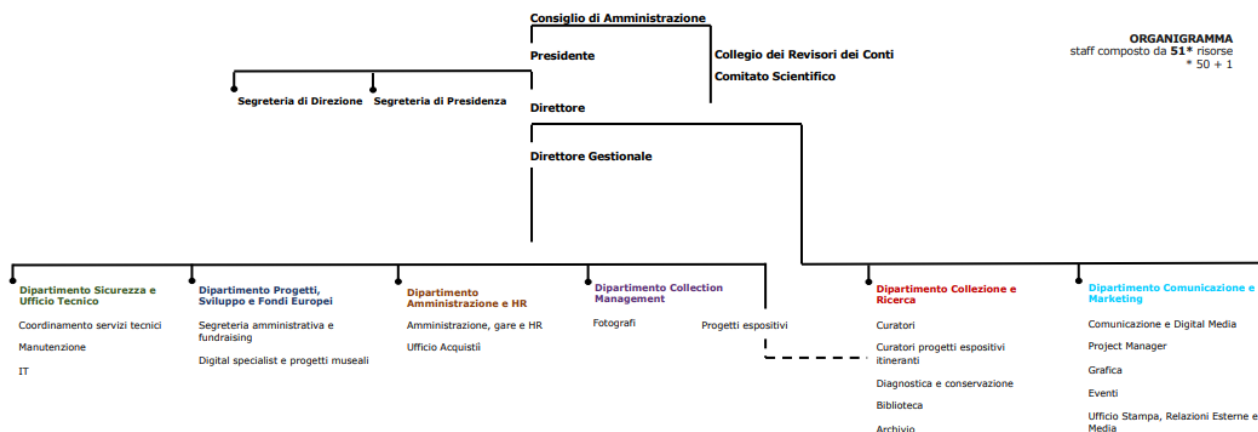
Consiglio di Amministrazione

Presidente

Collegio dei Revisori dei Conti

Comitato Scientifico

ORGANIGRAMMA
staff composto da **51*** risorse
* 50 + 1

Segreteria di Direzione

Segreteria di Presidenza

Direttore

Direttore Gestionale

Dipartimento Sicurezza e Ufficio Tecnico

Coordinamento servizi tecnici

Manutenzione

IT

Dipartimento Progetti, Sviluppo e Fondi Europei

Segreteria amministrativa e fundraising

Digital specialist e progetti museali

Dipartimento Amministrazione e HR

Amministrazione, gare e HR

Ufficio Acquisti

Dipartimento Collection Management

Fotografi

Progetti espositivi

Dipartimento Collezione e Ricerca

Curatori

Curatori progetti espositivi itineranti

Diagnostica e conservazione

Biblioteca

Archivio

Dipartimento Comunicazione e Marketing

Comunicazione e Digital Media

Project Manager

Grafica

Eventi

Ufficio Stampa, Relazioni Esterne e Media